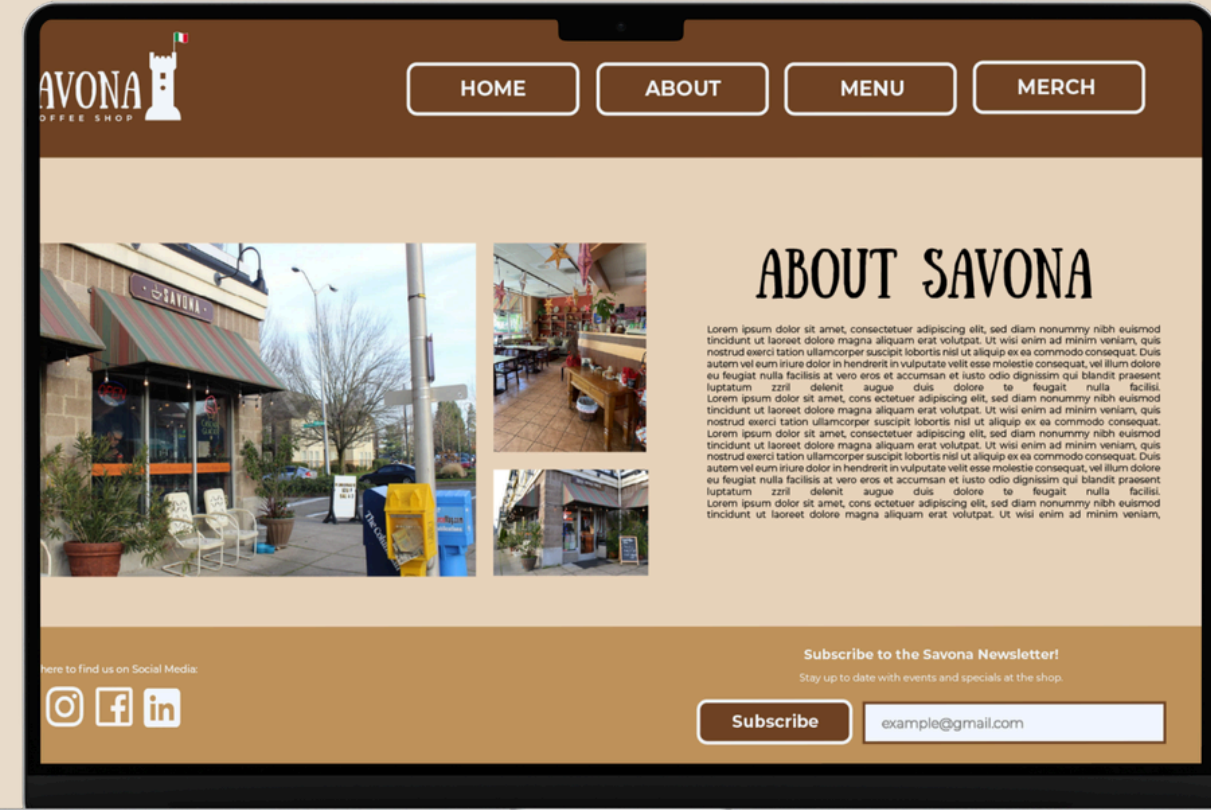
AVONA
OFFEE SHOP

HOME
ABOUT
MENU
MERCH

SAVONA

ABOUT SAVONA

Lorem ipsum dolor sit amet, consectetuer adipiscing elit, sed diam nonummy nibh euismod tincidunt ut laoreet dolore magna aliquam erat volutpat. Ut wisi enim ad minim veniam, quis nostrud exerci tation ullamcorper suscipit lobortis nisl ut aliquip ex ea commodo consequat. Duis autem vel eum iriure dolor in hendrerit in vulputate velit esse molestie consequat, vel illum dolore eu feugiat nulla facilisis at vero eros et accumsan et iusto odio dignissim qui blandit praesent luptatum zzril delenit augue duis dolore te feugait nulla facilisi. Lorem ipsum dolor sit amet, cons ectetuer adipiscing elit, sed diam nonummy nibh euismod tincidunt ut laoreet dolore magna aliquam erat volutpat. Ut wisi enim ad minim veniam, quis nostrud exerci tation ullamcorper suscipit lobortis nisl ut aliquip ex ea commodo consequat. Lorem ipsum dolor sit amet, consectetuer adipiscing elit, sed diam nonummy nibh euismod tincidunt ut laoreet dolore magna aliquam erat volutpat. Ut wisi enim ad minim veniam, quis nostrud exerci tation ullamcorper suscipit lobortis nisl ut aliquip ex ea commodo consequat. Duis autem vel eum iriure dolor in hendrerit in vulputate velit esse molestie consequat, vel illum dolore eu feugiat nulla facilisis at vero eros et accumsan et iusto odio dignissim qui blandit praesent luptatum zzril delenit augue duis dolore te feugait nulla facilisi. Lorem ipsum dolor sit amet, cons ectetuer adipiscing elit, sed diam nonummy nibh euismod tincidunt ut laoreet dolore magna aliquam erat volutpat. Ut wisi enim ad minim veniam,

here to find us on Social Media:

Subscribe to the Savona Newsletter!
Stay up to date with events and specials at the shop.

Subscribe
example@gmail.com